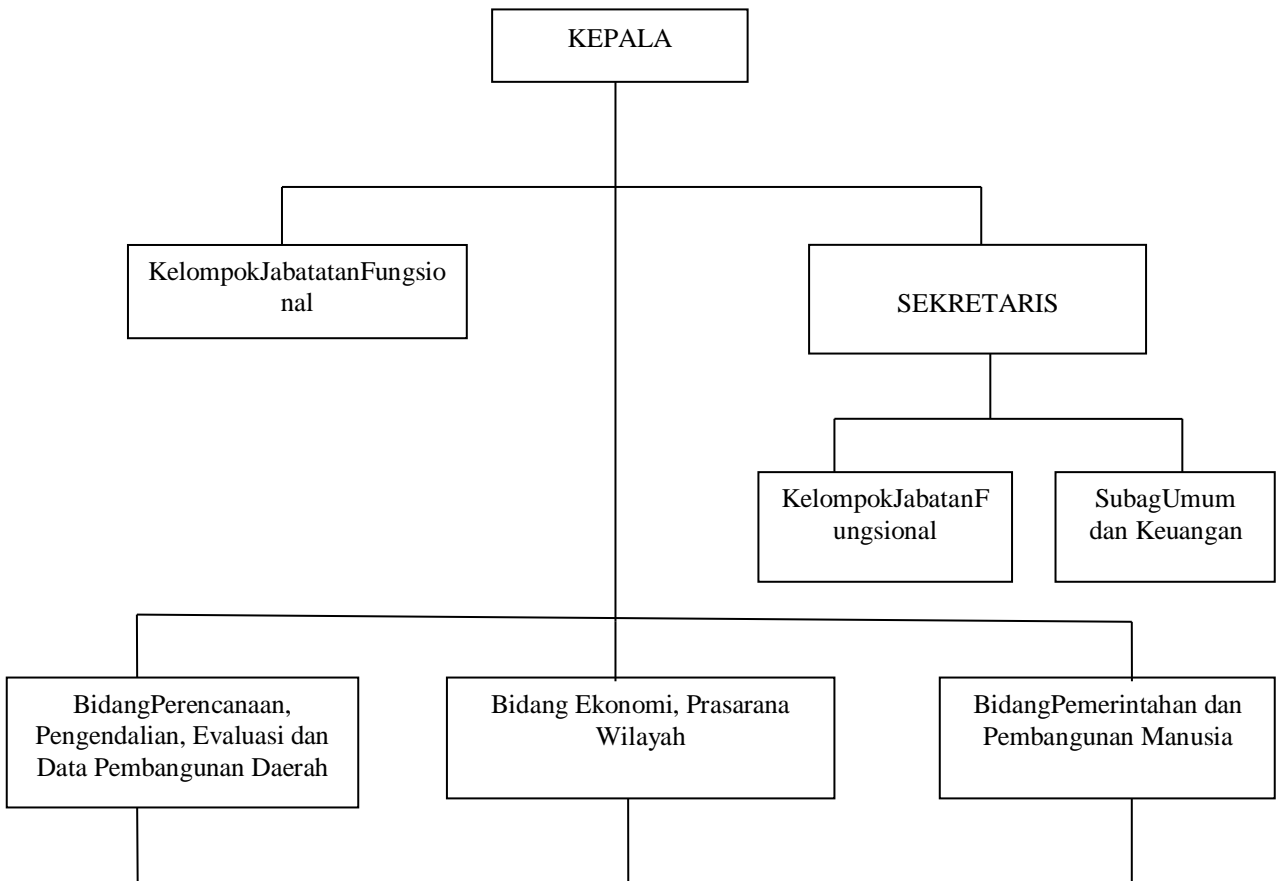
KEPALA

KelompokJabatatanFungsional

SEKRETARIS

KelompokJabatanFungsional

SubagUmum dan Keuangan

BidangPerencanaan, Pengendalian, Evaluasi dan Data Pembangunan Daerah

Bidang Ekonomi, Prasarana Wilayah

BidangPemerintahan dan Pembangunan Manusia